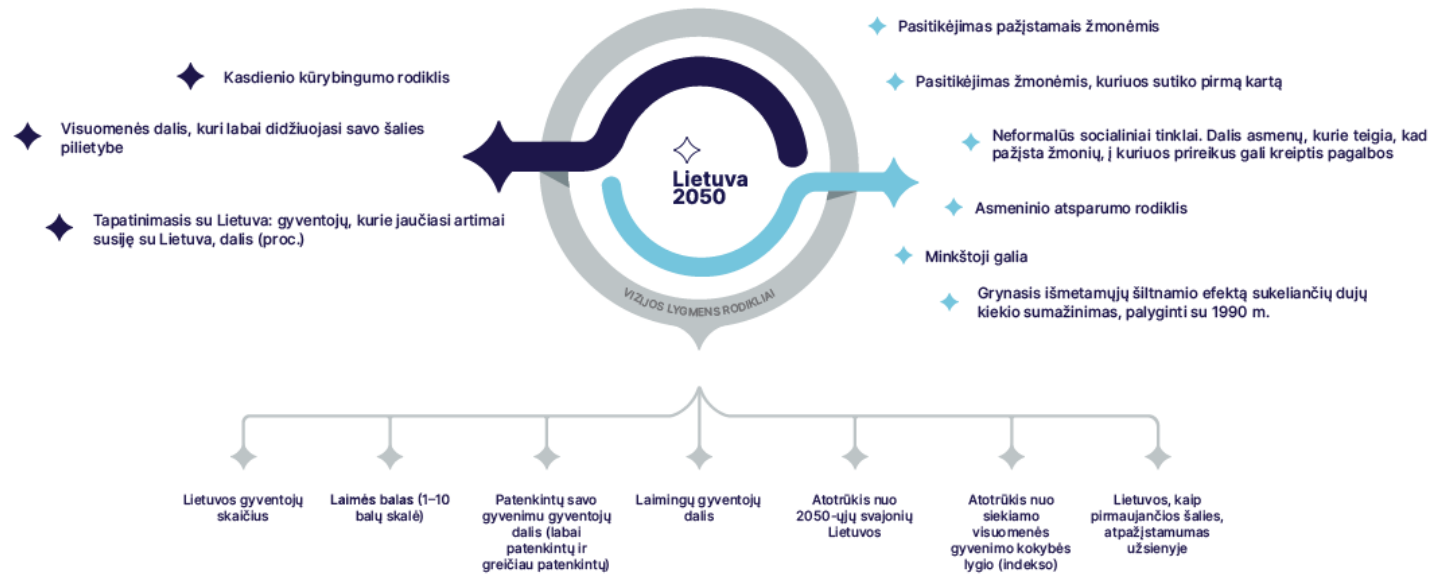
Kasdienio kūrybingumo rodiklis

Visuomenės dalis, kuri labai didžiuojasi savo šalies pilietybe

Tapatinimasis su Lietuva: gyventojų, kurie jaučiasi artimai susiję su Lietuva, dalis (proc.)

Lietuva 2050

VIZIJOS LYGMENS RODIKLIAI

Pasitikėjimas pažįstamais žmonėmis

Pasitikėjimas žmonėmis, kuriuos sutiko pirmą kartą

Neformalūs socialiniai tinklai. Dalis asmenų, kurie teigia, kad pažįsta žmonių, į kuriuos prireikus gali kreiptis pagalbos

Asmeninio atsparumo rodiklis

Minkštoji galia

Grynasis išmetamųjų šiltnamio efektą sukeliančių dujų kiekio sumažinimas, palyginti su 1990 m.

Lietuvos gyventojų skaičius

Laimės balas (1–10 balų skalė)

Patenkintų savo gyvenimu gyventojų dalis (labai patenkintų ir greičiau patenkintų)

Laimingų gyventojų dalis

Atotrūkis nuo 2050-ųjų svajonių Lietuvos

Atotrūkis nuo siekiamo visuomenės gyvenimo kokybės lygio (indekso)

Lietuvos, kaip pirmaujančios šalies, atpažįstamumas užsienyje